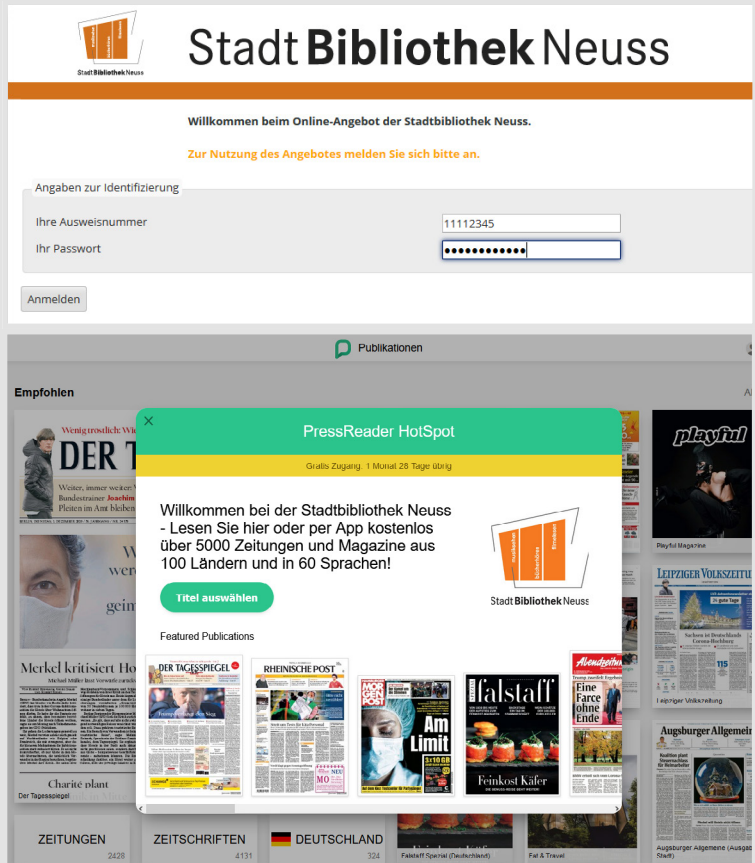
Stadt Bibliothek Neuss

StadtBibliothek Neuss

Willkommen beim Online-Angebot der Stadtbibliothek Neuss.

Zur Nutzung des Angebotes melden Sie sich bitte an.

Angaben zur Identifizierung

Ihre Ausweisnummer 11112345

Ihr Passwort ••••••••••••

Anmelden

Publikationen

Empfohlen

Wenig tröstlich: Wi

DER T

Weiter, immer weiter. Bundestrainer Joachim Pleiten im Amt bleiben

Merkel kritisiert Ho

Charité plant

Der Tagesspiegel

×

PressReader HotSpot

Gratis Zugang. 1 Monat 28 Tage übrig

Willkommen bei der Stadtbibliothek Neuss - Lesen Sie hier oder per App kostenlos über 5000 Zeitungen und Magazine aus 100 Ländern und in 60 Sprachen!

StadtBibliothek Neuss

Titel auswählen

Featured Publications

DER TAGESSPIEGEL

RHEINISCHE POST

MOPO

Am Limit

falstaff

Feinkost Käfer

Abendzeitung

Eine Farce ohne Ende

playful

Playful Magazine

LEIPZIGER VOLKSZEITU

Leipziger Volkszeitung

Augsburger Allgemeine

Augsburger Allgemeine (Augsburg Stadt)

ZEITUNGEN 2428

ZEITSCHRIFTEN 4131

DEUTSCHLAND 324

Falstaff Spezial (Deutschland)

Fal & Travel